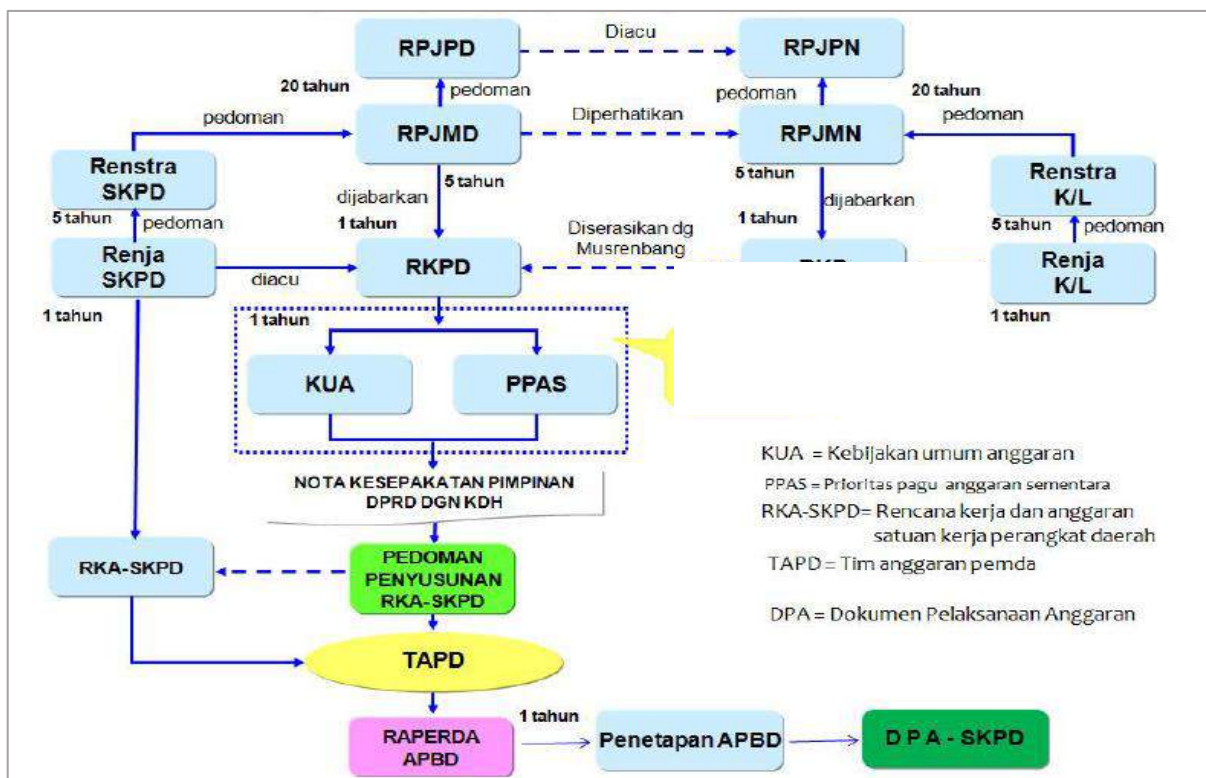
RPJPD

Diacu

RPJPN

20 tahun

pedoman

pedoman

20 tahun

pedoman

RPJMD

Diperhatikan

RPJMN

pedoman

Renstra SKPD

5 tahun

pedoman

dijabarkan

5 tahun

5 tahun

dijabarkan

Renstra K/L

1 tahun

1 tahun

5 tahun

pedoman

Renja SKPD

diacu

RKPD

Diserasikan dg Musrenbang

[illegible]

Renja K/L

1 tahun

1 tahun

1 tahun

KUA

PPAS

KUA = Kebijakan umum anggaran

PPAS = Prioritas pagu anggaran sementara

RKA-SKPD= Rencana kerja dan anggaran satuan kerja perangkat daerah

TAPD = Tim anggaran pemda

DPA = Dokumen Pelaksanaan Anggaran

NOTA KESEPAKATAN PIMPINAN DPRD DGN KDH

RKA-SKPD

PEDOMAN PENYUSUNAN RKA-SKPD

TAPD

RAPERDA APBD

1 tahun

Penetapan APBD

D P A - SKPD